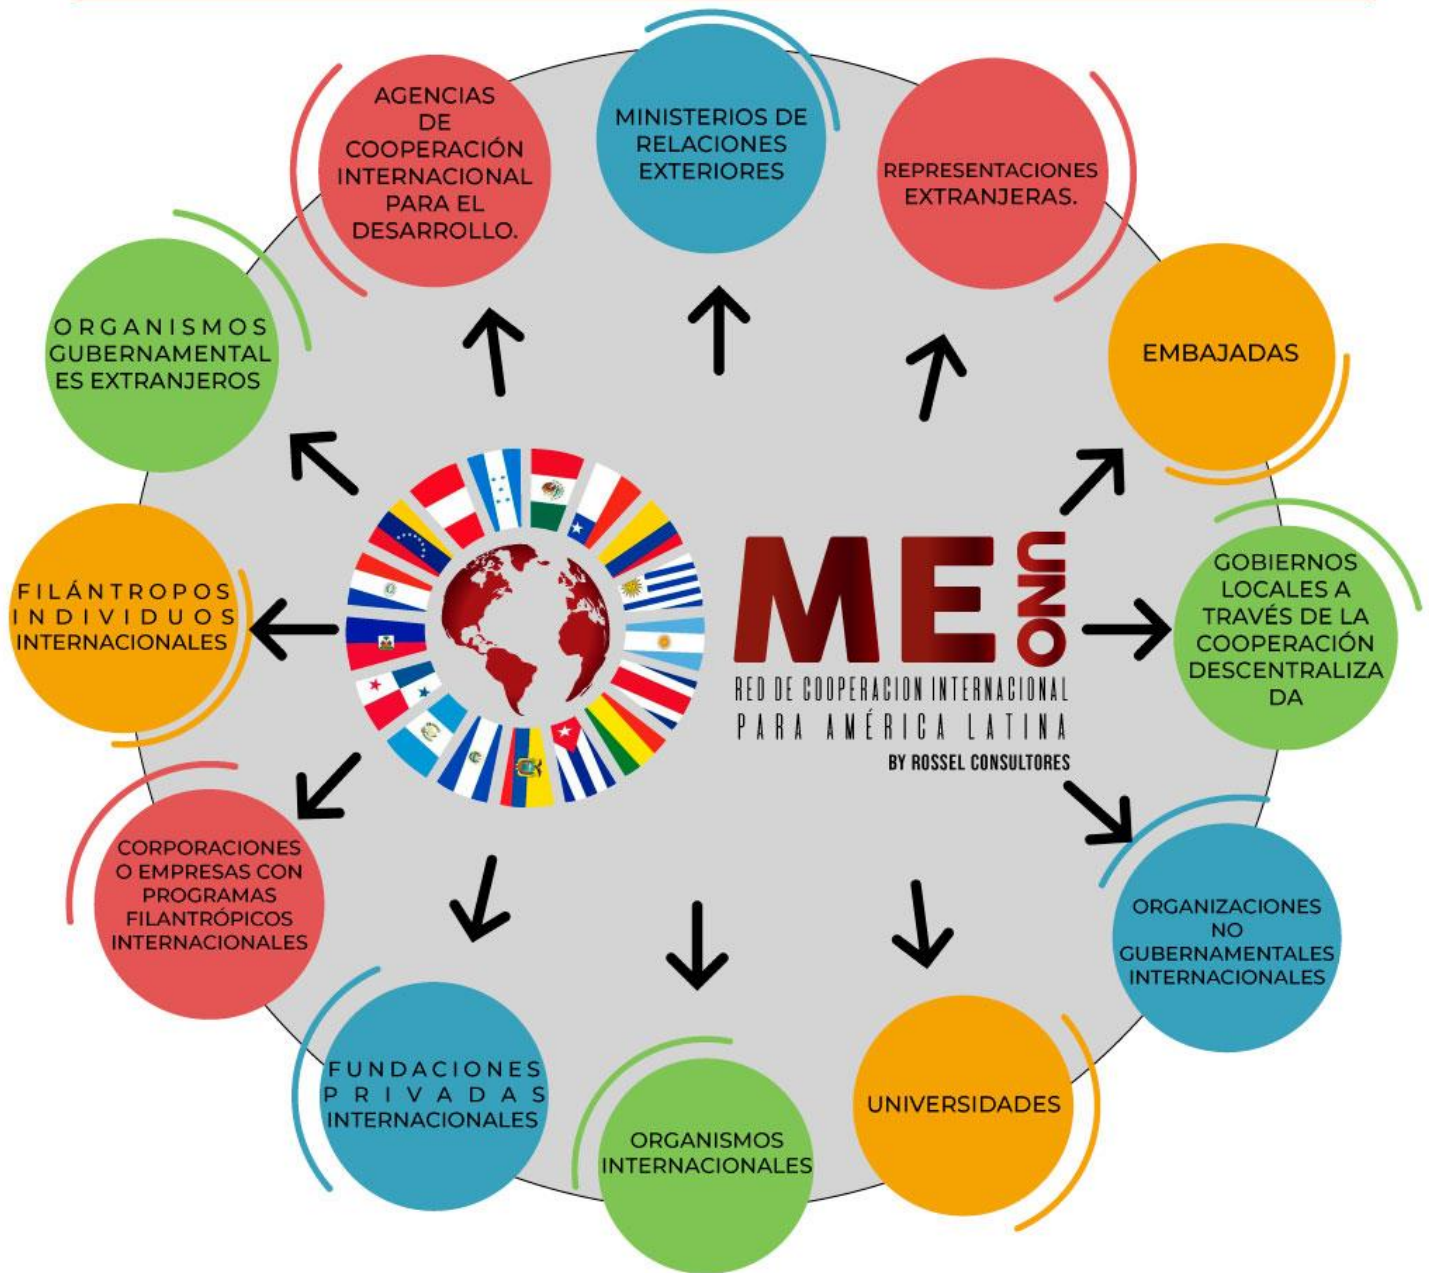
AGENCIAS DE COOPERACIÓN INTERNACIONAL PARA EL DESARROLLO.

MINISTERIOS DE RELACIONES EXTERIORES

REPRESENTACIONES EXTRANJERAS.

EMBAJADAS

GOBIERNOS LOCALES A TRAVÉS DE LA COOPERACIÓN DESCENTRALIZADA

ORGANIZACIONES NO GUBERNAMENTALES INTERNACIONALES

UNIVERSIDADES

ORGANISMOS INTERNACIONALES

FUNDACIONES PRIVADAS INTERNACIONALES

CORPORACIONES O EMPRESAS CON PROGRAMAS FILANTRÓPICOS INTERNACIONALES

FILÁNTROPOS INDIVIDUOS INTERNACIONALES

ORGANISMOS GUBERNAMENTALES EXTRANJEROS

ME UNO

RED DE COOPERACION INTERNACIONAL PARA AMÉRICA LATINA

BY ROSSEL CONSULTORES